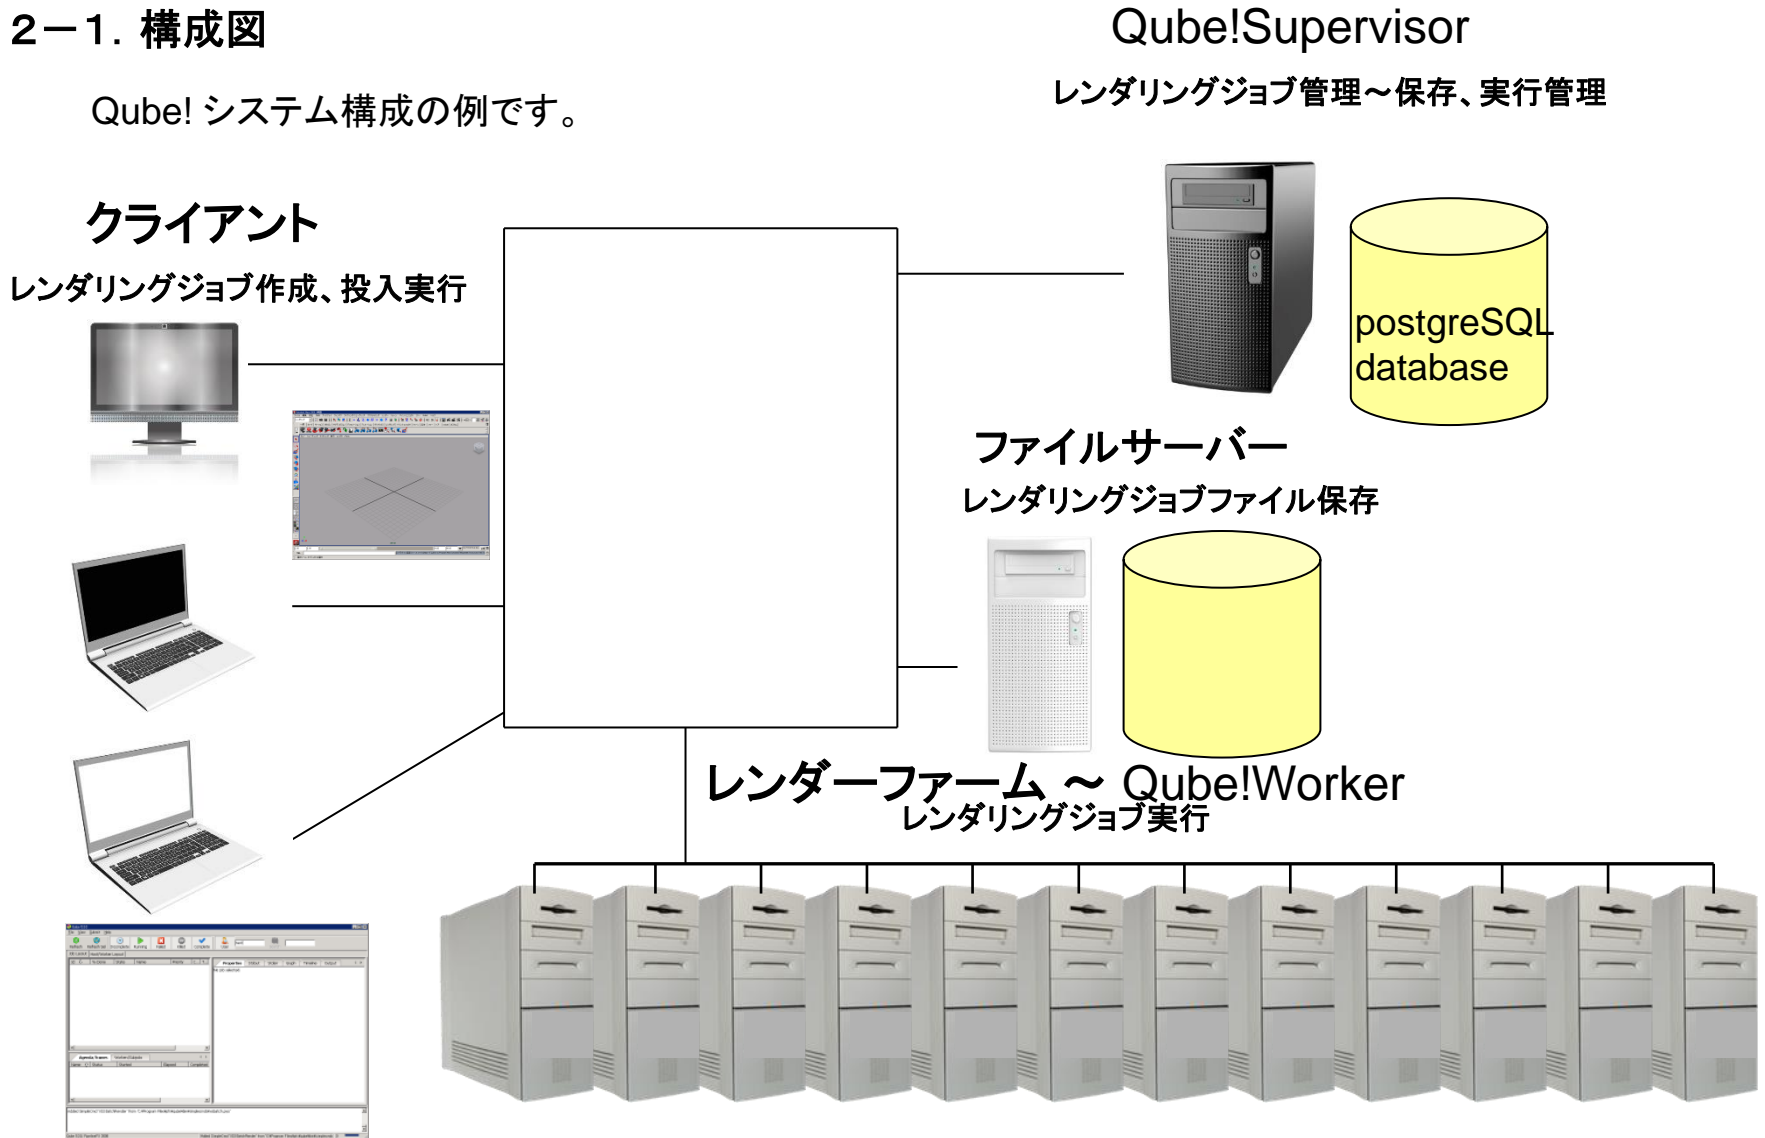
２－１. 構成図

Qube! システム構成の例です。

Qube!Supervisor

レンダリングジョブ管理～保存、実行管理

クライアント

レンダリングジョブ作成、投入実行

postgreSQL database

ファイルサーバー

レンダリングジョブファイル保存

レンダーファーム ～ Qube!Worker

レンダリングジョブ実行